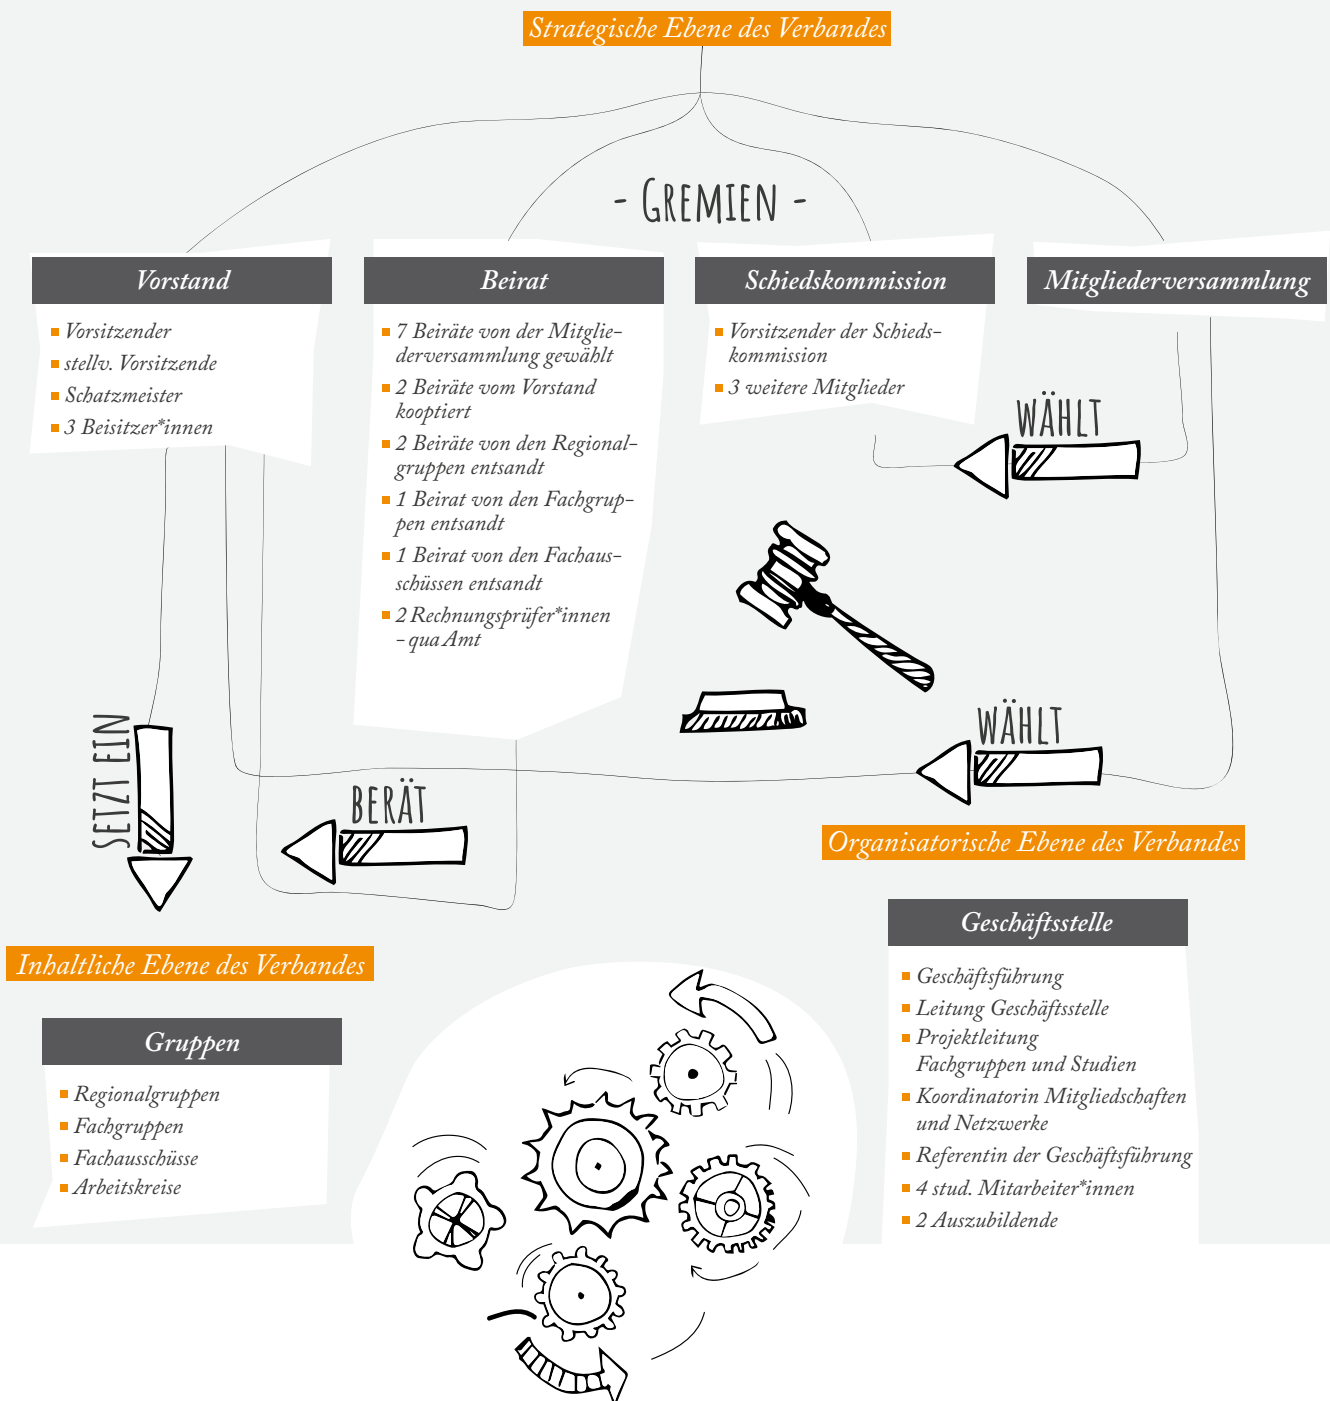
Strategische Ebene des Verbandes

- GREMIEN -

Vorstand
- Vorsitzender
- stellv. Vorsitzende
- Schatzmeister
- 3 Beisitzer*innen

Beirat
- 7 Beiräte von der Mitgliederversammlung gewählt
- 2 Beiräte vom Vorstand kooptiert
- 2 Beiräte von den Regionalgruppen entsandt
- 1 Beirat von den Fachgruppen entsandt
- 1 Beirat von den Fachausschüssen entsandt
- 2 Rechnungsprüfer*innen – qua Amt

Schiedskommission
- Vorsitzender der Schiedskommission
- 3 weitere Mitglieder

Mitgliederversammlung

WÄHLT

WÄHLT

SETZT EIN

BERÄT

Organisatorische Ebene des Verbandes

Geschäftsstelle
- Geschäftsführung
- Leitung Geschäftsstelle
- Projektleitung Fachgruppen und Studien
- Koordinatorin Mitgliedschaften und Netzwerke
- Referentin der Geschäftsführung
- 4 stud. Mitarbeiter*innen
- 2 Auszubildende

Inhaltliche Ebene des Verbandes

Gruppen
- Regionalgruppen
- Fachgruppen
- Fachausschüsse
- Arbeitskreise